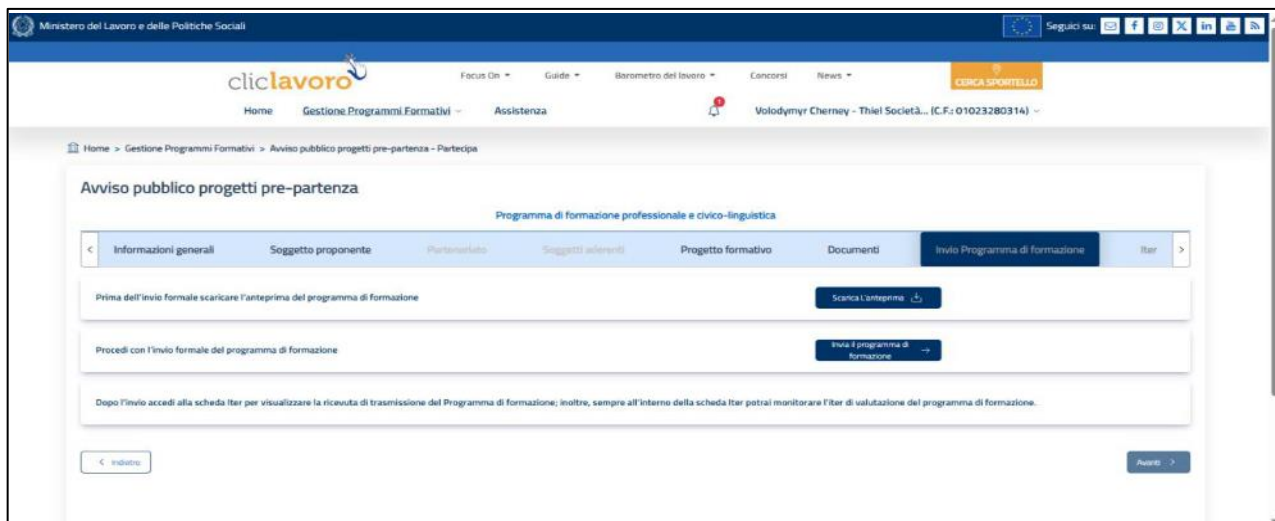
Ministero del Lavoro e delle Politiche Sociali

Seguici su:

cliclavoro

Focus On

Guide

Barometro del lavoro

Concorsi

News

CERCA SPORTELLO

Home

Gestione Programmi Formativi

Assistenza

Volodymyr Cherney - Thiel Società... (C.F.: 01023280314)

Home > Gestione Programmi Formativi > Avviso pubblico progetti pre-partenza - Partecipa

Avviso pubblico progetti pre-partenza

Programma di formazione professionale e civico-linguistica

Informazioni generali

Soggetto proponente

Partenariato

Soggetti aderenti

Progetto formativo

Documenti

Invio Programma di formazione

Iter

Prima dell'invio formale scaricare l'anteprima del programma di formazione

Scarica L'anteprima

Procedi con l'invio formale del programma di formazione

Invia il programma di formazione

Dopo l'invio accedi alla scheda Iter per visualizzare la ricevuta di trasmissione del Programma di formazione; inoltre, sempre all'interno della scheda Iter potrai monitorare l'iter di valutazione del programma di formazione.

Indietro

Avanti